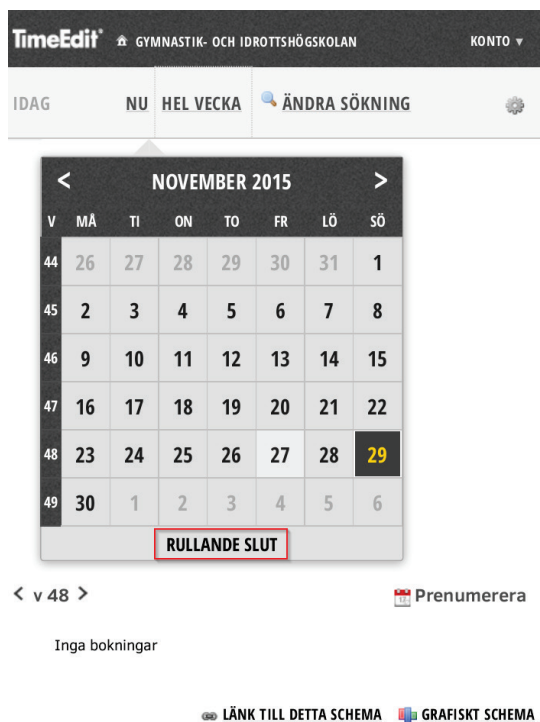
TimeEdit GYMNASTIK- OCH IDROTTSHÖGSKOLAN KONTO ▾

IDAG NU HEL VECKA ÄNDRA SÖKNING

< NOVEMBER 2015 >

| V | MÅ | TI | ON | TO | FR | LÖ | SÖ |
|---|---|---|---|---|---|---|---|
| 44 | 26 | 27 | 28 | 29 | 30 | 31 | 1 |
| 45 | 2 | 3 | 4 | 5 | 6 | 7 | 8 |
| 46 | 9 | 10 | 11 | 12 | 13 | 14 | 15 |
| 47 | 16 | 17 | 18 | 19 | 20 | 21 | 22 |
| 48 | 23 | 24 | 25 | 26 | 27 | 28 | 29 |
| 49 | 30 | 1 | 2 | 3 | 4 | 5 | 6 |

RULLANDE SLUT

< v 48 >

Prenumerera

Inga bokningar

LÄNK TILL DETTA SCHEMA GRAFISKT SCHEMA